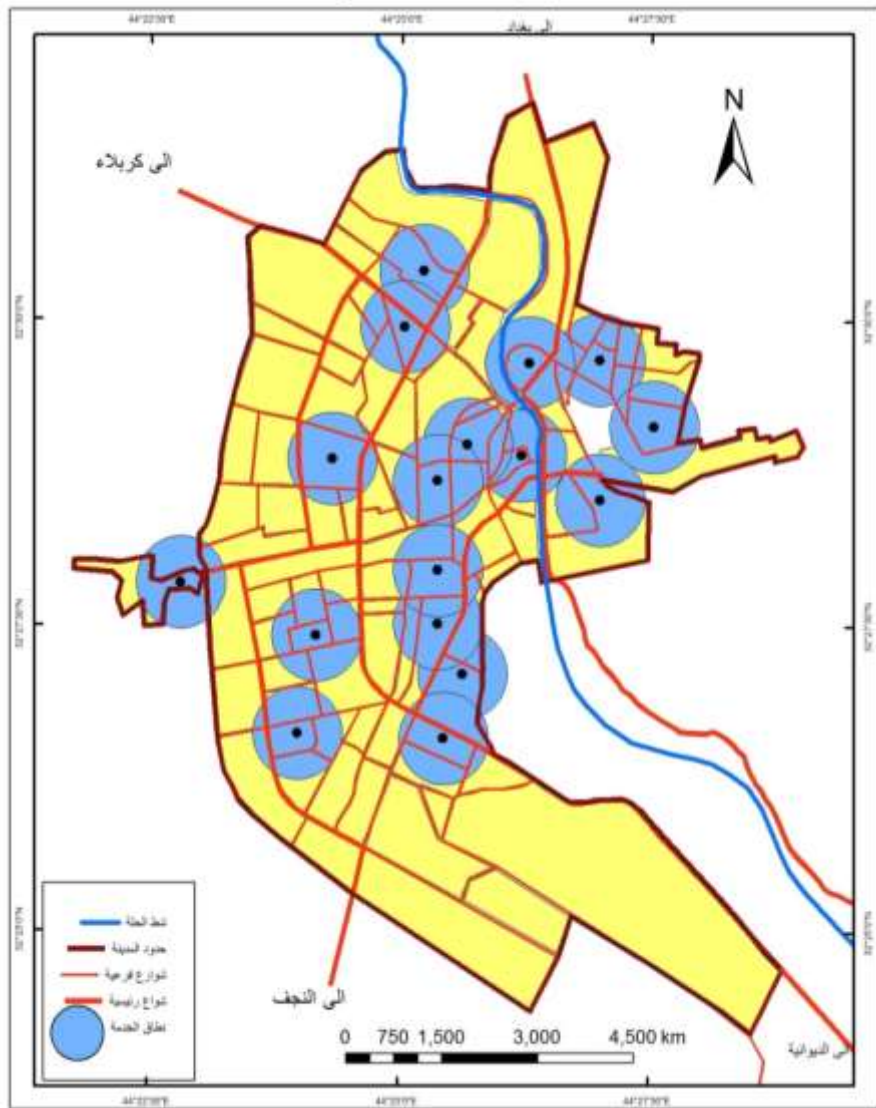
44°22'30"E
44°25'0"E
الى بغداد
44°27'30"E

N

الى كربلاء

32°30'0"N
32°27'30"N
32°25'0"N

شط الحلة
حدود المدينة
شوارع فرعية
شوارع رئيسية
نطاق الخدمة

الى النجف

0 750 1,500 3,000 4,500 km

الى الديوانية

44°22'30"E
44°25'0"E
44°27'30"E